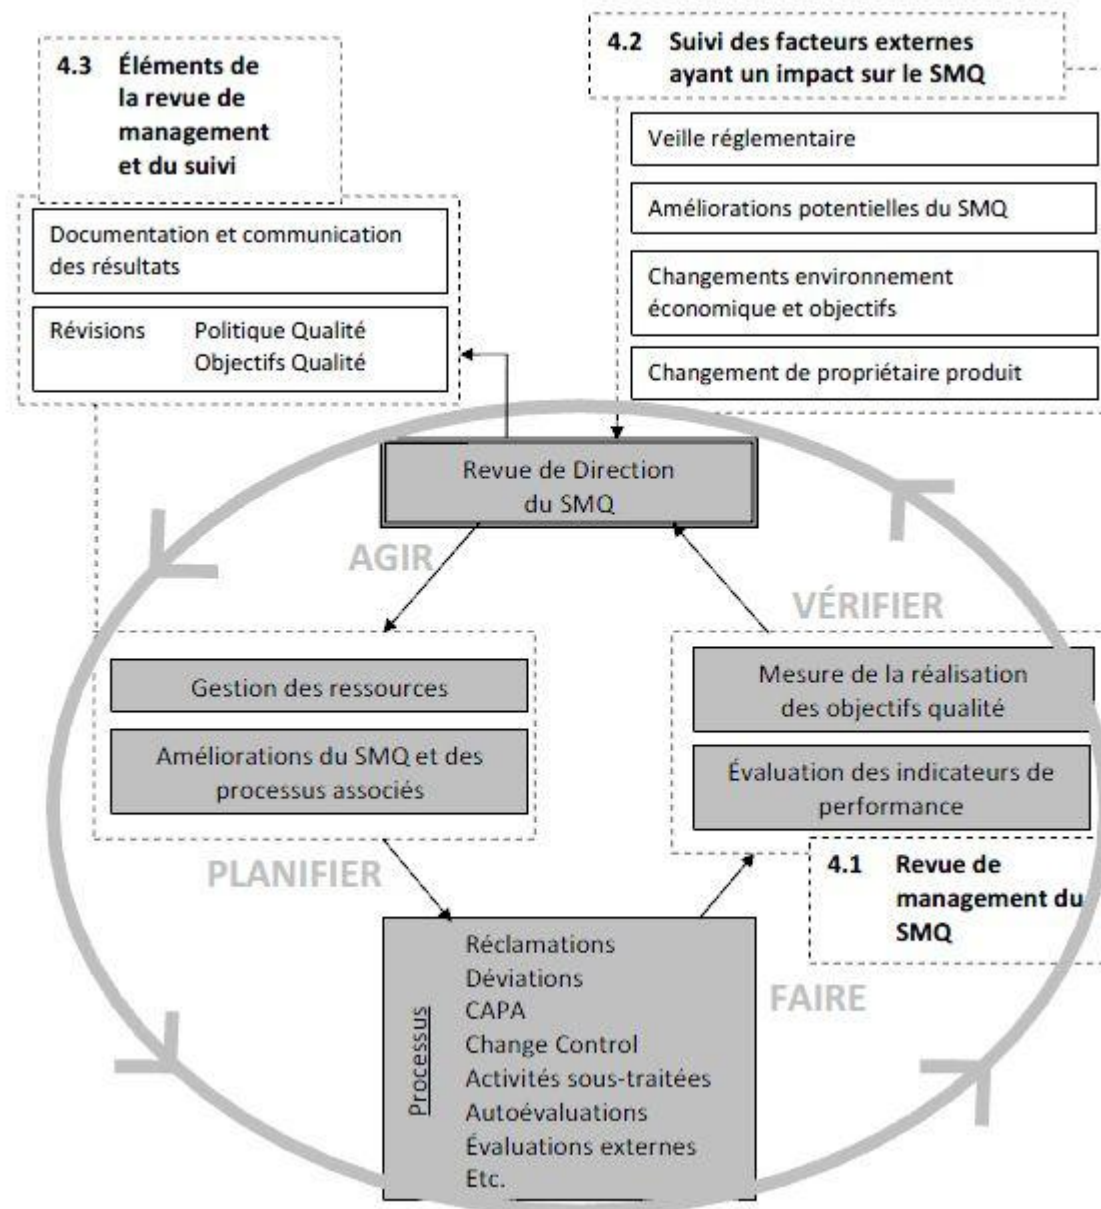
4.3 Éléments de la revue de management et du suivi

Documentation et communication des résultats

Révisions Politique Qualité Objectifs Qualité

4.2 Suivi des facteurs externes ayant un impact sur le SMQ

Veille réglementaire

Améliorations potentielles du SMQ

Changements environnement économique et objectifs

Changement de propriétaire produit

Revue de Direction du SMQ

AGIR

VÉRIFIER

Gestion des ressources

Améliorations du SMQ et des processus associés

Mesure de la réalisation des objectifs qualité

Évaluation des indicateurs de performance

4.1 Revue de management du SMQ

PLANIFIER

FAIRE

Processus

Réclamations
Déviations
CAPA
Change Control
Activités sous-traitées
Autoévaluations
Évaluations externes
Etc.